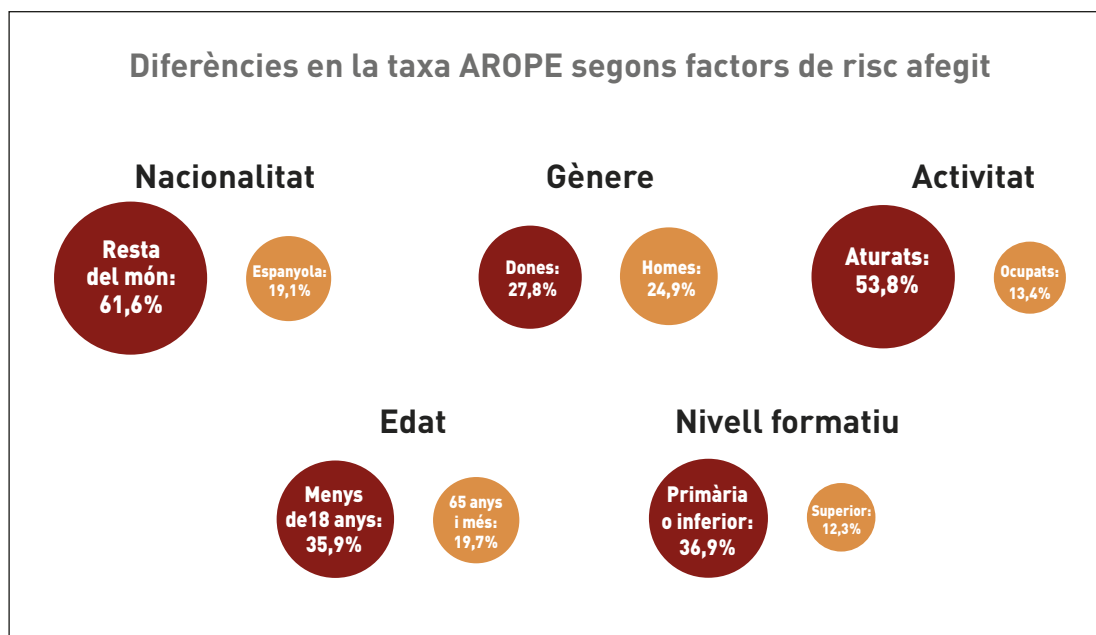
Diferències en la taxa AROPE segons factors de risc afegit

Nacionalitat

Resta del món: 61,6%

Espanyola: 19,1%

Gènere

Dones: 27,8%

Homes: 24,9%

Activitat

Aturats: 53,8%

Ocupats: 13,4%

Edat

Menys de18 anys: 35,9%

65 anys i més: 19,7%

Nivell formatiu

Primària o inferior: 36,9%

Superior: 12,3%